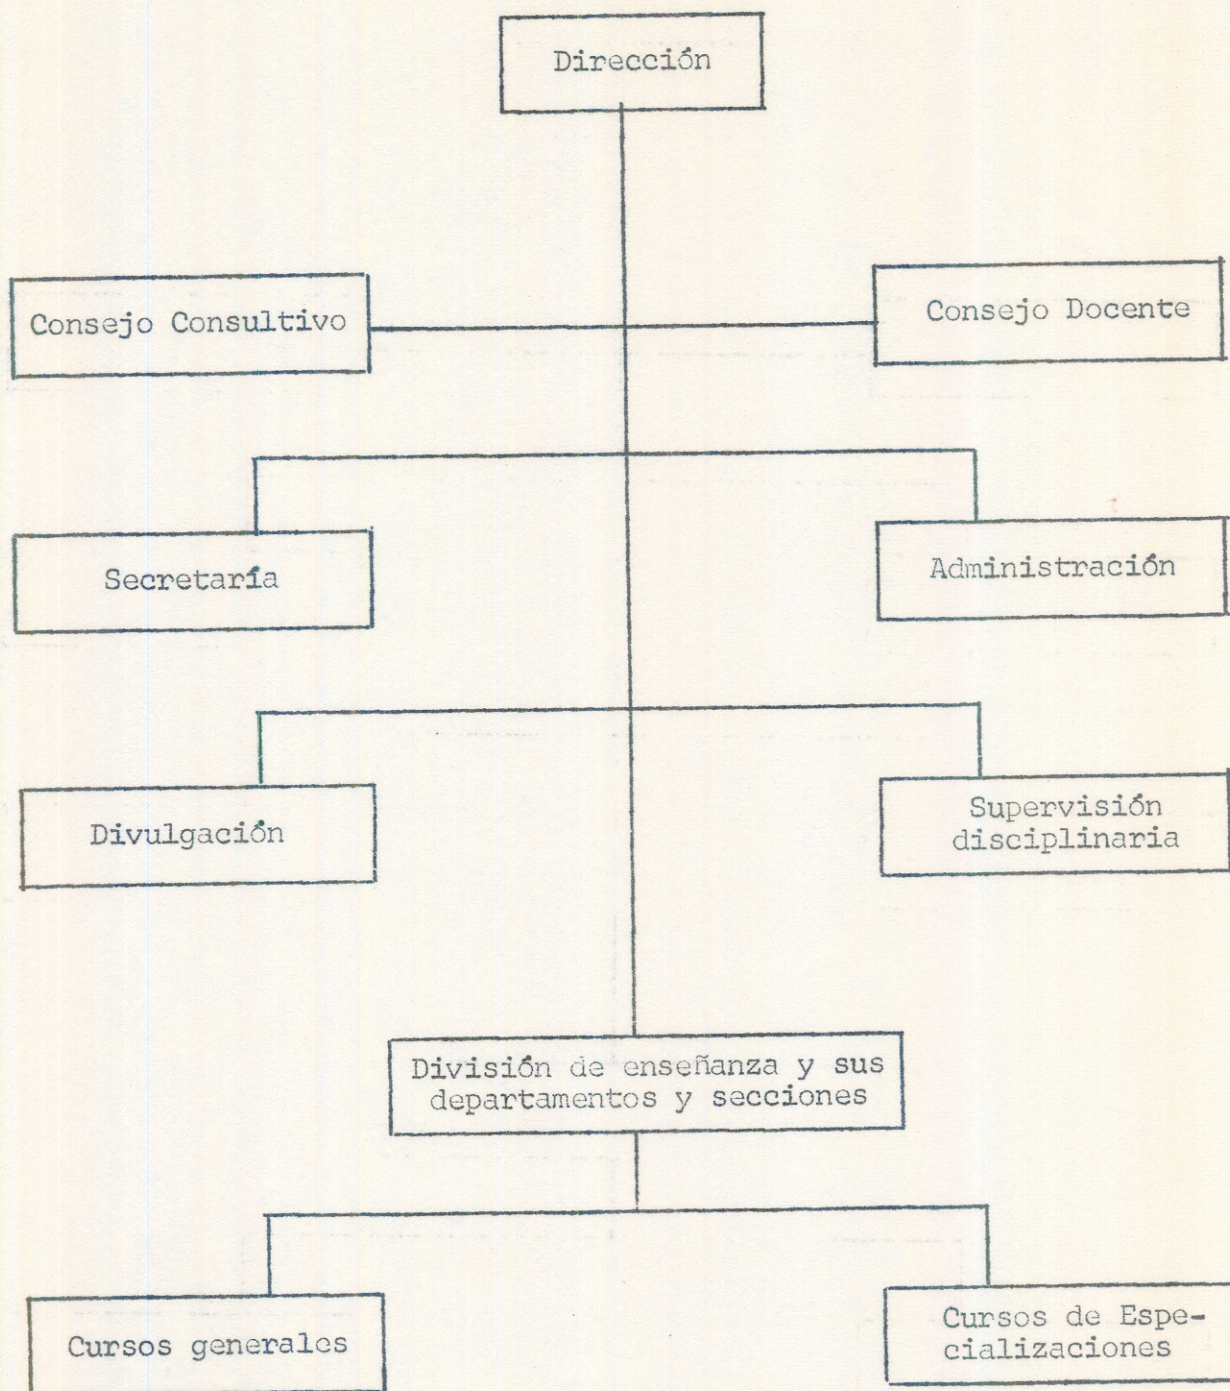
Dirección

Consejo Consultivo

Consejo Docente

Secretaría

Administración

Divulgación

Supervisión disciplinaria

División de enseñanza y sus departamentos y secciones

Cursos generales

Cursos de Especializaciones